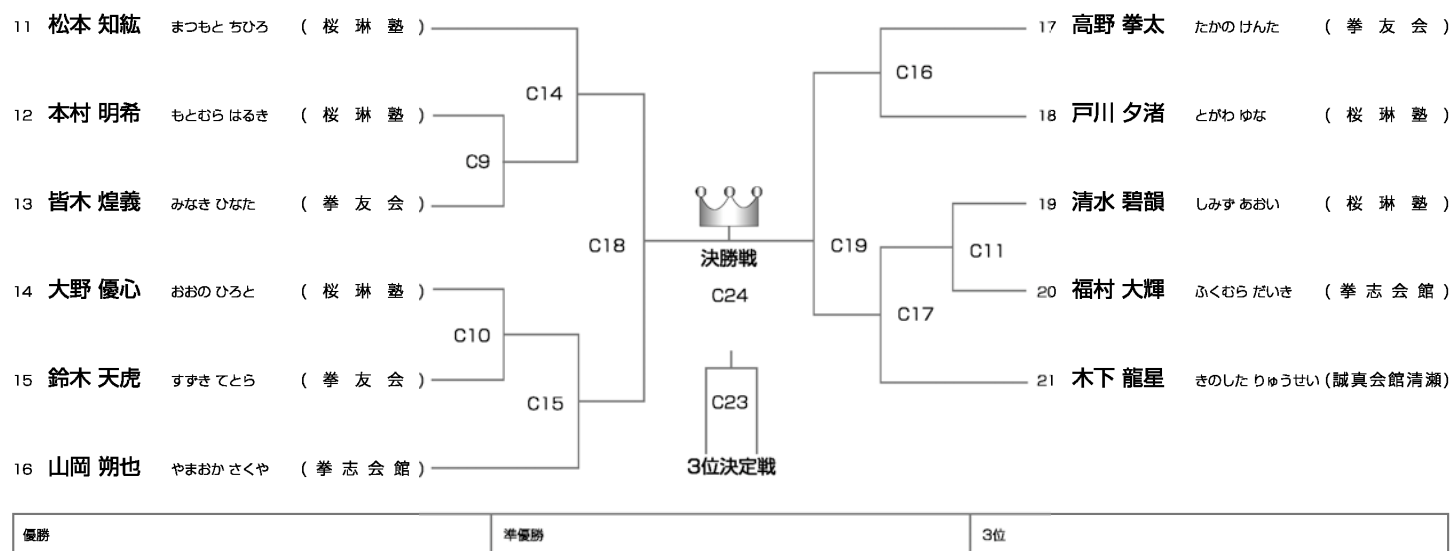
11 松本 知紘 まつもと ちひろ （桜 琳 塾）
12 本村 明希 もとむら はるき （桜 琳 塾）
13 皆木 煌義 みなき ひなた （拳 友 会）
14 大野 優心 おおの ひろと （桜 琳 塾）
15 鈴木 天虎 すずき てとら （拳 友 会）
16 山岡 朔也 やまおか さくや （拳 志 会 館）

C9
C14
C10
C15
C18

決勝戦
C24

C23
3位決定戦

C19
C16
C11
C17

17 高野 拳太 たかの けんた （拳 友 会）
18 戸川 夕渚 とがわ ゆな （桜 琳 塾）
19 清水 碧韻 しみず あおい （桜 琳 塾）
20 福村 大輝 ふくむら だいき （拳 志 会 館）
21 木下 龍星 きのした りゅうせい (誠真会館清瀬)

| 優勝 | 準優勝 | 3位 |
|---|---|---|